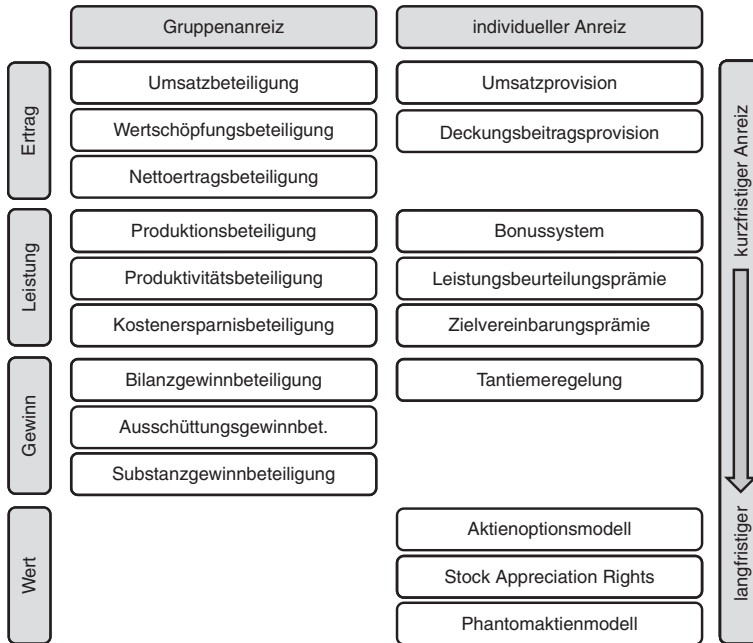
| | Gruppenanreiz | individueller Anreiz | |
|---|---|---|---|
| Ertrag | Umsatzbeteiligung | Umsatzprovision | kurzfristiger Anreiz |
| | Wertschöpfungsbeteiligung | Deckungsbeitragsprovision | |
| | Nettoertragsbeteiligung | | |
| Leistung | Produktionsbeteiligung | Bonussystem | |
| | Produktivitätsbeteiligung | Leistungsbeurteilungsprämie | |
| | Kostenersparnisbeteiligung | Zielvereinbarungsprämie | |
| Gewinn | Bilanzgewinnbeteiligung | Tantiemeregelung | |
| | Ausschüttungsgewinnbet. | | |
| | Substanzgewinnbeteiligung | | |
| Wert | | Aktienoptionsmodell | langfristiger |
| | | Stock Appreciation Rights | |
| | | Phantomaktienmodell | |